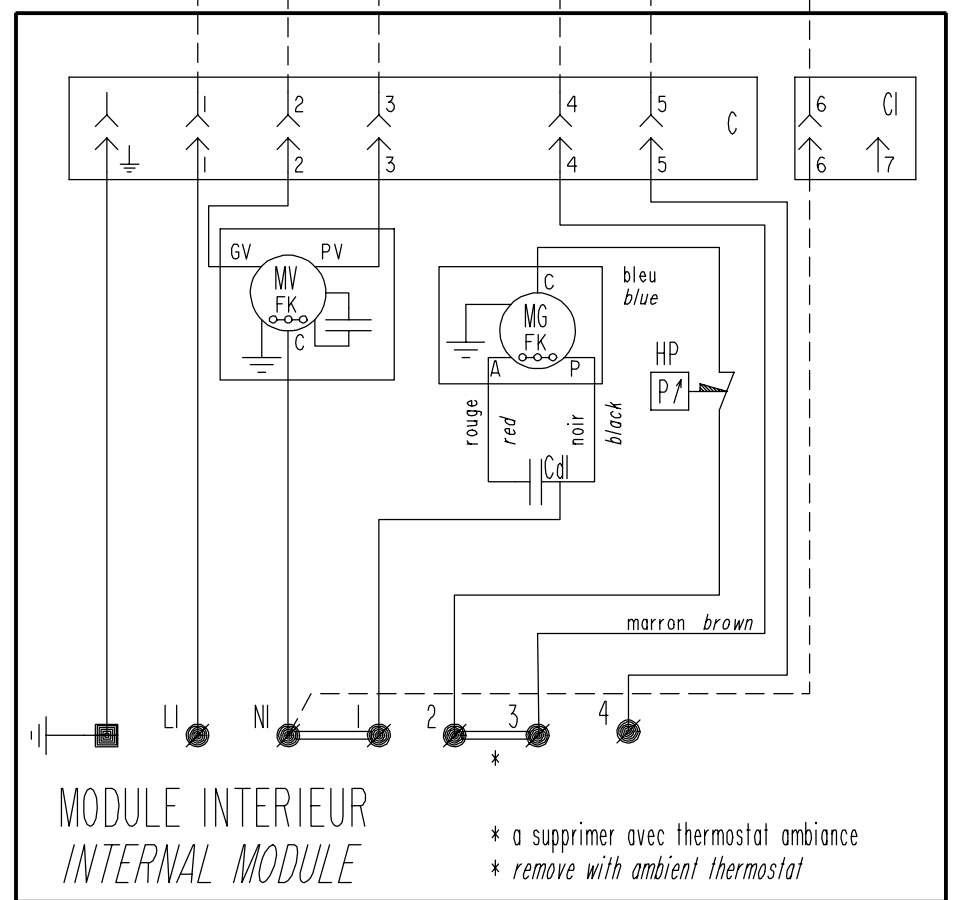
1
1
2
2
3
3
4
4
5
5
C
6
6
Cl
7

GV
PV
MV
FK
C

C
MG
FK
A
P
bleu
*blue*

HP
P

rouge
*red*
noir
*black*
Cdl

marron *brown*

Ll
Nl
1
2
3
4
*

MODULE INTERIEUR
*INTERNAL MODULE*

* a supprimer avec thermostat ambiance
* *remove with ambient thermostat*